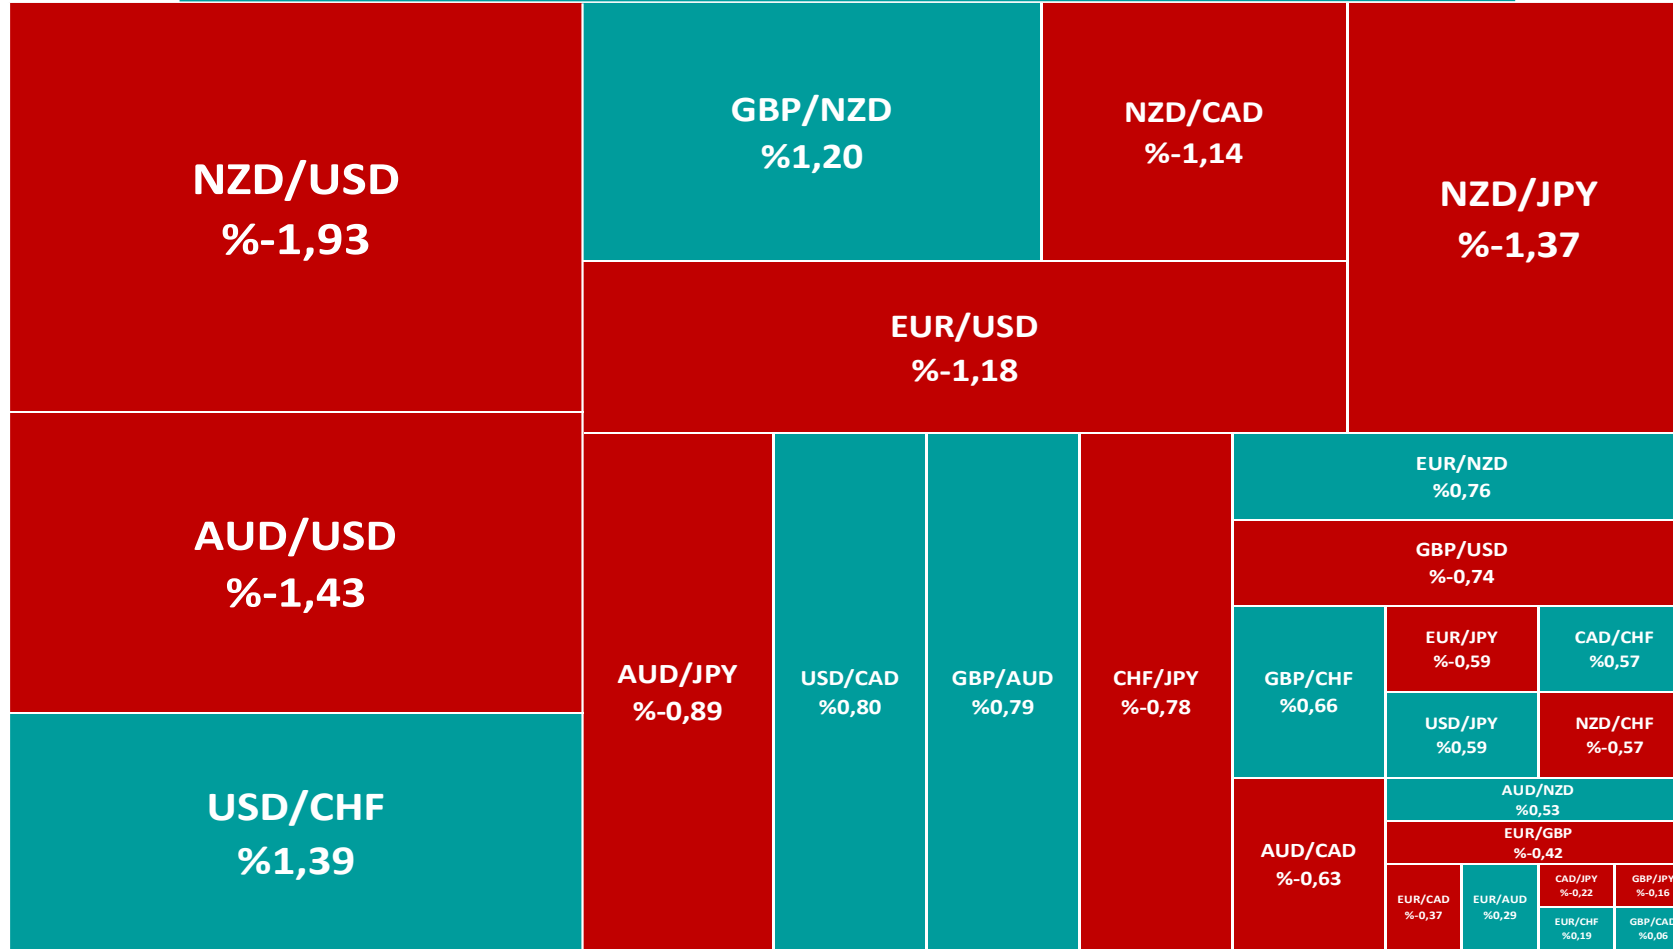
NZD/USD
%-1,93

GBP/NZD
%1,20

NZD/CAD
%-1,14

NZD/JPY
%-1,37

EUR/USD
%-1,18

AUD/USD
%-1,43

USD/CHF
%1,39

AUD/JPY
%-0,89

USD/CAD
%0,80

GBP/AUD
%0,79

CHF/JPY
%-0,78

EUR/NZD
%0,76

GBP/USD
%-0,74

GBP/CHF
%0,66

EUR/JPY
%-0,59

CAD/CHF
%0,57

USD/JPY
%0,59

NZD/CHF
%-0,57

AUD/NZD
%0,53

EUR/GBP
%-0,42

AUD/CAD
%-0,63

EUR/CAD
%-0,37

EUR/AUD
%0,29

CAD/JPY
%-0,22

GBP/JPY
%-0,16

EUR/CHF
%0,19

GBP/CAD
%0,06